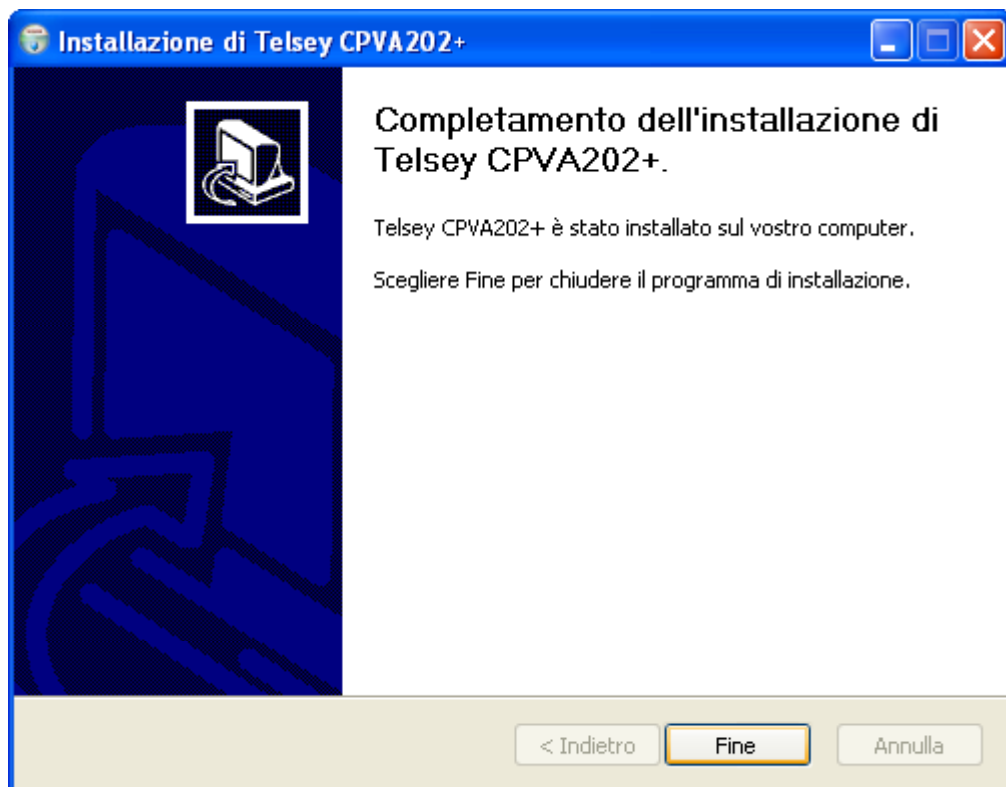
Installazione di Telsey CPVA202+

Completamento dell'installazione di Telsey CPVA202+.

Telsey CPVA202+ è stato installato sul vostro computer.

Scegliere Fine per chiudere il programma di installazione.

< Indietro
Fine
Annulla